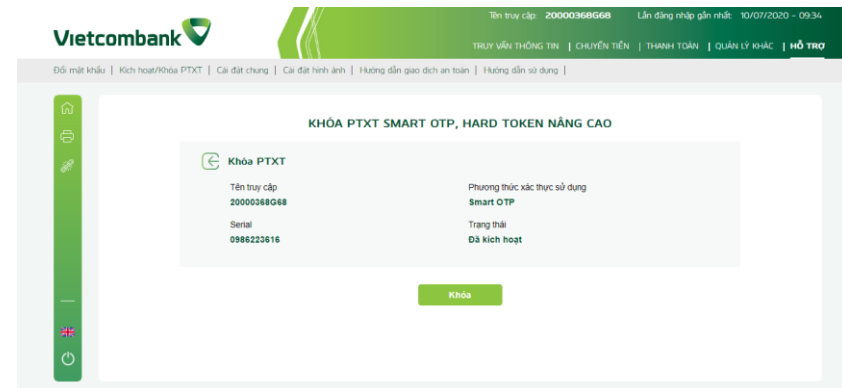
Vietcombank

Tên truy cập: 20000368G68 Lần đăng nhập gần nhất: 10/07/2020 - 09:34

TRUY VẤN THÔNG TIN | CHUYỂN TIỀN | THANH TOÁN | QUẢN LÝ KHÁC | HỖ TRỢ

Đổi mật khẩu | Kích hoạt/Khóa PTXT | Cài đặt chung | Cài đặt hình ảnh | Hướng dẫn giao dịch an toàn | Hướng dẫn sử dụng |

KHÓA PTXT SMART OTP, HARD TOKEN NÂNG CAO

Khóa PTXT

Tên truy cập
20000368G68

Phương thức xác thực sử dụng
Smart OTP

Serial
0986223616

Trạng thái
Đã kích hoạt

Khóa